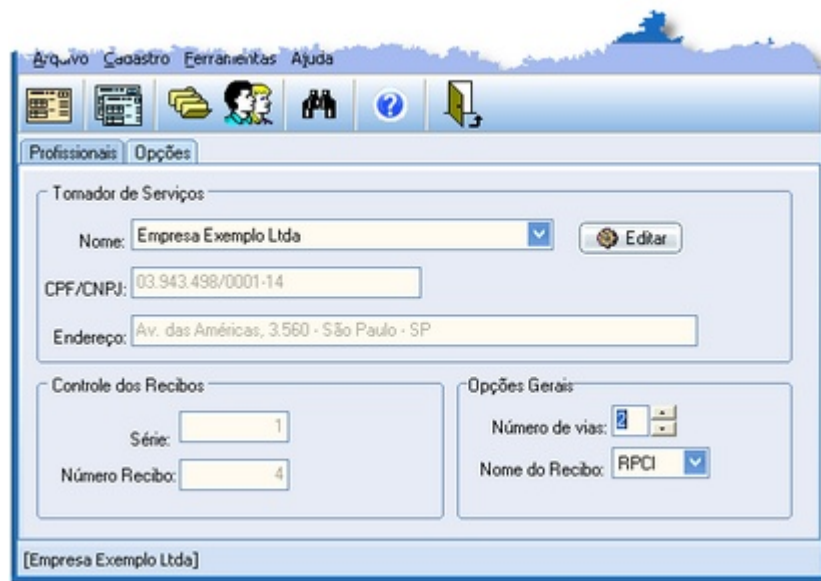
Arquivo Cadastro Ferramentas Ajuda

Profissionais Opções

Tomador de Serviços

Nome: Empresa Exemplo Ltda

Editar

CPF/CNPJ: 03.943.498/0001-14

Endereço: Av. das Américas, 3.560 - São Paulo - SP

Controle dos Recibos

Série: 1

Número Recibo: 4

Opções Gerais

Número de vias: 2

Nome do Recibo: RPCI

[Empresa Exemplo Ltda]